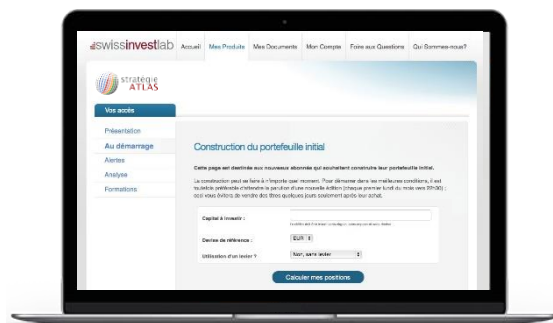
swissinvestlab Accueil Mes Produits Mes Documents Mon Compte Foire aux Questions Qui Sommes-nous?

stratégie ATLAS

Vos accès

Présentation
Au démarrage
Alertes
Analyse
Formations

Construction du portefeuille initial

Cette page est destinée aux nouveaux abonnés qui souhaitent construire leur portefeuille initial.

La construction peut se faire à n'importe quel moment. Pour démarrer dans les meilleures conditions, il est toutefois préférable d'attendre la parution d'une nouvelle édition (chaque premier lundi du mois vers 20h30) ; ceci vous évitera de vendre des titres quelques jours seulement après leur achat.

Capital à investir :
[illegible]
Devise de référence : EUR
Utilisation d'un levier ? Non, sans levier

Calculer mes positions